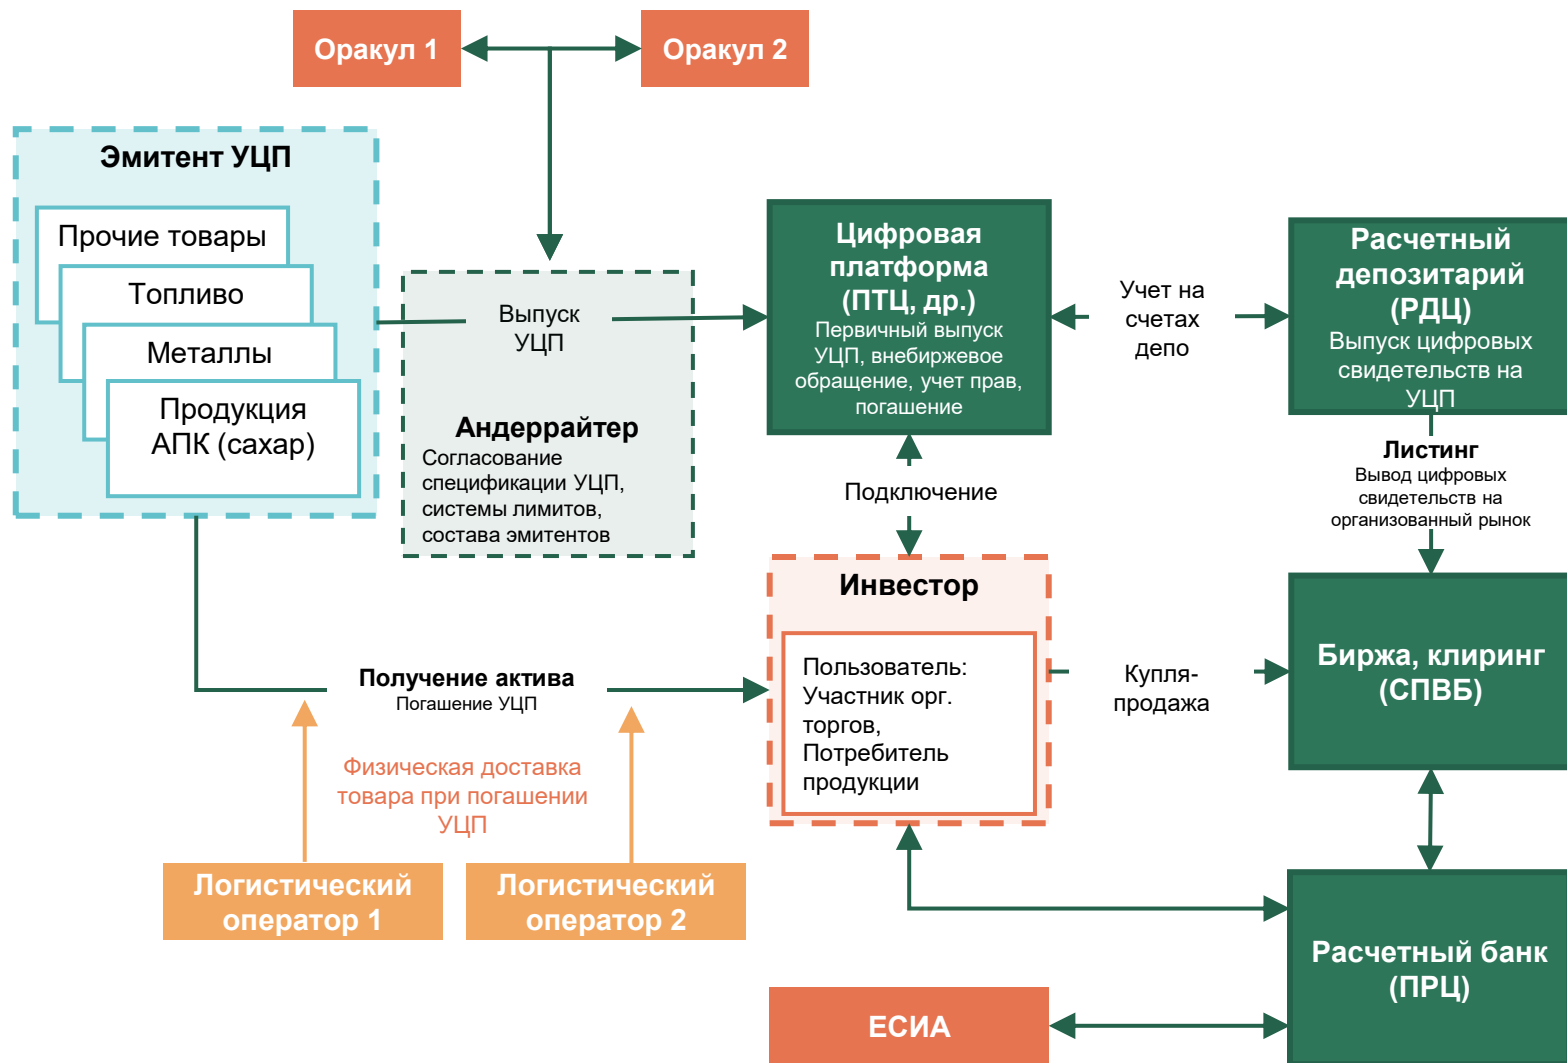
Оракул 1

Оракул 2

Эмитент УЦП

Прочие товары

Топливо

Металлы

Продукция АПК (сахар)

Выпуск УЦП

Андеррайтер
Согласование спецификации УЦП, системы лимитов, состава эмитентов

Цифровая платформа (ПТЦ, др.)
Первичный выпуск УЦП, внебиржевое обращение, учет прав, погашение

Учет на счетах депо

Расчетный депозитарий (РДЦ)
Выпуск цифровых свидетельств на УЦП

Листинг
Вывод цифровых свидетельств на организованный рынок

Подключение

Инвестор

Пользователь: Участник орг. торгов, Потребитель продукции

Купля-продажа

Биржа, клиринг (СПВБ)

Получение актива
Погашение УЦП

Физическая доставка товара при погашении УЦП

Логистический оператор 1

Логистический оператор 2

Расчетный банк (ПРЦ)

ЕСИА